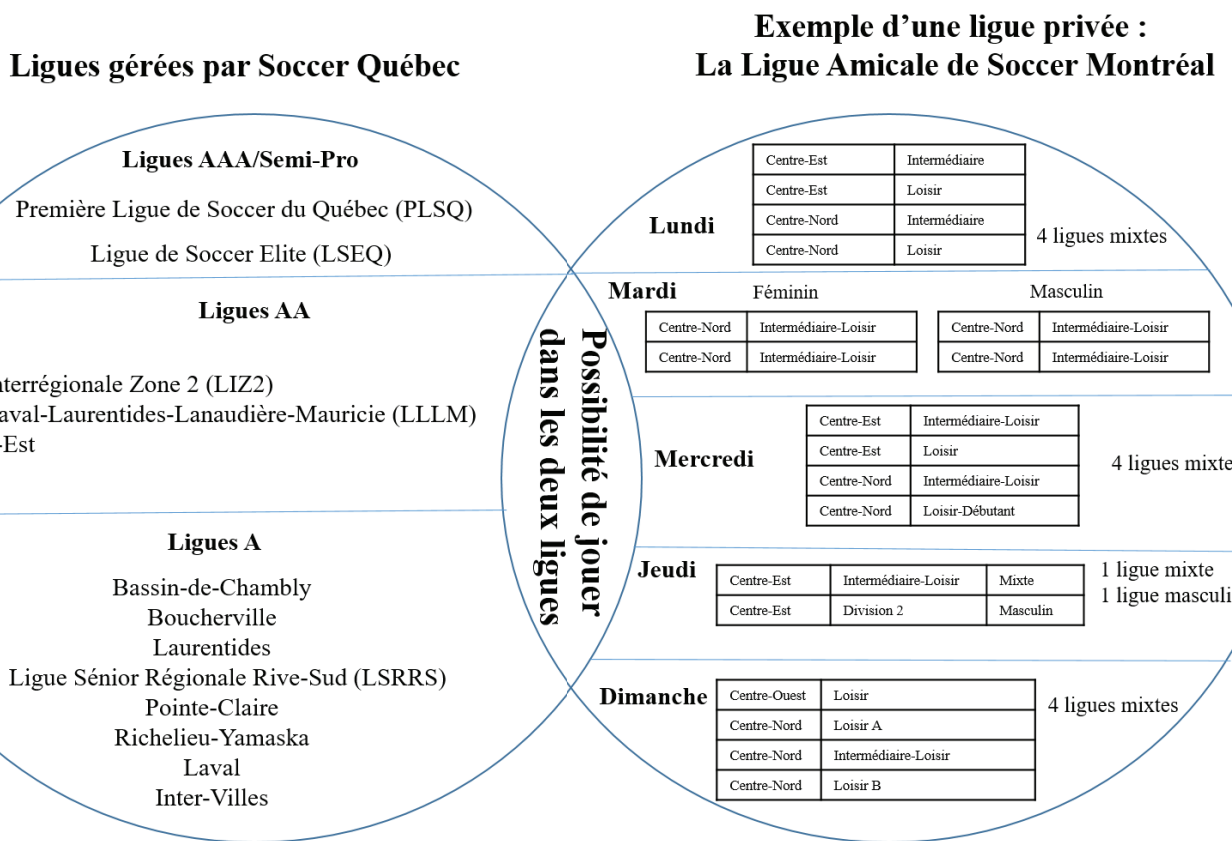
Ligues gérées par Soccer Québec

Exemple d'une ligue privée :
La Ligue Amicale de Soccer Montréal

Ligues AAA/Semi-Pro

Première Ligue de Soccer du Québec (PLSQ)

Ligue de Soccer Elite (LSEQ)

Ligues AA

nterrégionale Zone 2 (LIZ2)
aval-Laurentides-Lanaudière-Mauricie (LLLM)
-Est

Ligues A

Bassin-de-Chambly
Boucherville
Laurentides
Ligue Sénior Régionale Rive-Sud (LSRRS)
Pointe-Claire
Richelieu-Yamaska
Laval
Inter-Villes

Possibilité de jouer dans les deux ligues

Lundi

| Centre-Est | Intermédiaire |
|---|---|
| Centre-Est | Loisir |
| Centre-Nord | Intermédiaire |
| Centre-Nord | Loisir |

4 ligues mixtes

Mardi

Féminin

| Centre-Nord | Intermédiaire-Loisir |
|---|---|
| Centre-Nord | Intermédiaire-Loisir |

Masculin

| Centre-Nord | Intermédiaire-Loisir |
|---|---|
| Centre-Nord | Intermédiaire-Loisir |

Mercredi

| Centre-Est | Intermédiaire-Loisir |
|---|---|
| Centre-Est | Loisir |
| Centre-Nord | Intermédiaire-Loisir |
| Centre-Nord | Loisir-Débutant |

4 ligues mixte

Jeudi

| Centre-Est | Intermédiaire-Loisir | Mixte |
|---|---|---|
| Centre-Est | Division 2 | Masculin |

1 ligue mixte
1 ligue masculi

Dimanche

| Centre-Ouest | Loisir |
|---|---|
| Centre-Nord | Loisir A |
| Centre-Nord | Intermédiaire-Loisir |
| Centre-Nord | Loisir B |

4 ligues mixtes